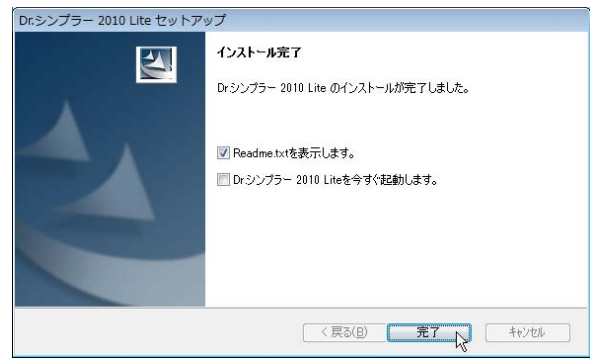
Dr.シンプラー 2010 Lite セットアップ

インストール完了

Dr.シンプラー 2010 Lite のインストールが完了しました。

Readme.txtを表示します。

Dr.シンプラー 2010 Liteを今すぐ起動します。

< 戻る(B)

完了

キャンセル